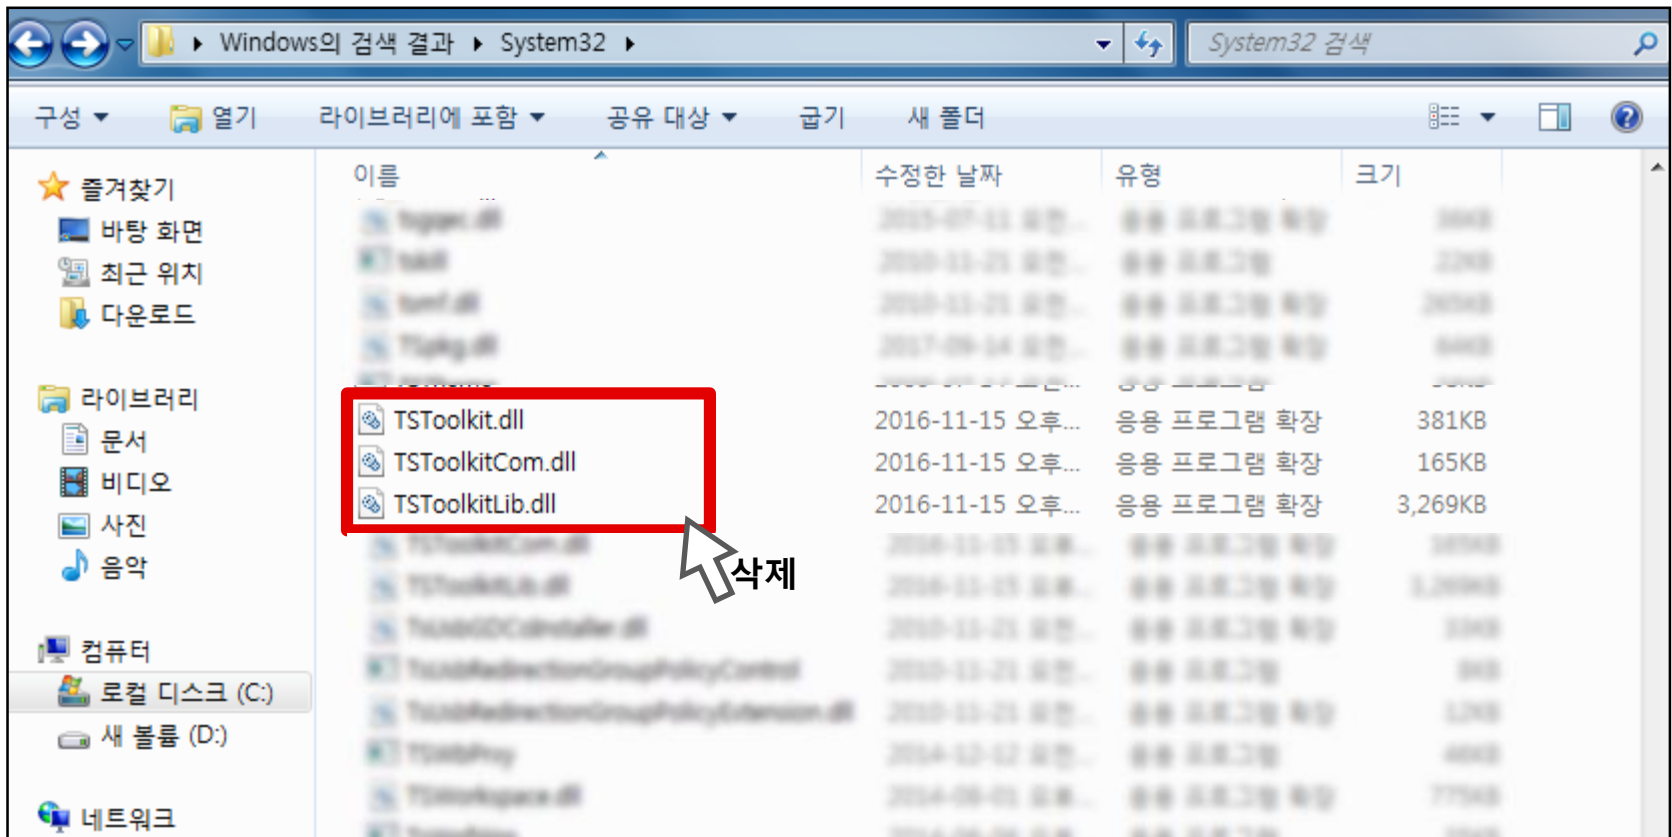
Windows의 검색 결과 ▸ System32 ▸

System32 검색

구성 ▾ 열기 라이브러리에 포함 ▾ 공유 대상 ▾ 굽기 새 폴더

즐겨찾기
바탕 화면
최근 위치
다운로드

라이브러리
문서
비디오
사진
음악

컴퓨터
로컬 디스크 (C:)
새 볼륨 (D:)

네트워크

| 이름 | 수정한 날짜 | 유형 | 크기 |
|---|---|---|---|
| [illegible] | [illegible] | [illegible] | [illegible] |
| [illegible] | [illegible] | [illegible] | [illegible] |
| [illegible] | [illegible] | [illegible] | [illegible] |
| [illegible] | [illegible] | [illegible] | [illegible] |
| TSToolkit.dll | 2016-11-15 오후... | 응용 프로그램 확장 | 381KB |
| TSToolkitCom.dll | 2016-11-15 오후... | 응용 프로그램 확장 | 165KB |
| TSToolkitLib.dll | 2016-11-15 오후... | 응용 프로그램 확장 | 3,269KB |
| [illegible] | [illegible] | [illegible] | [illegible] |
| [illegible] | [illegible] | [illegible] | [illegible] |
| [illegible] | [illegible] | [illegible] | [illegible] |
| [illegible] | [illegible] | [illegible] | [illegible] |
| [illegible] | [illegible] | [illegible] | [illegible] |
| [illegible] | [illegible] | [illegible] | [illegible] |
| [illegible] | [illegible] | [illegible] | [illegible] |

삭제